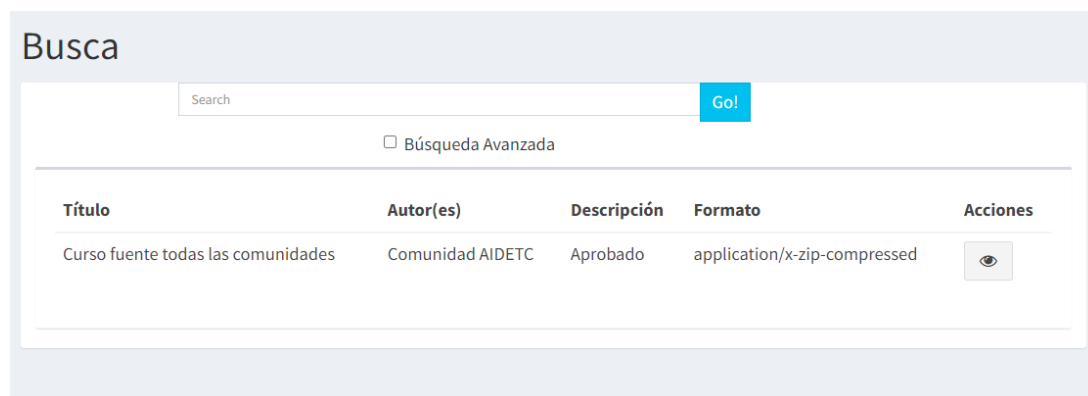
Busca

Search Go!

Búsqueda Avanzada

| Título | Autor(es) | Descripción | Formato | Acciones |
|---|---|---|---|---|
| Curso fuente todas las comunidades | Comunidad AIDETC | Aprobado | application/x-zip-compressed | |